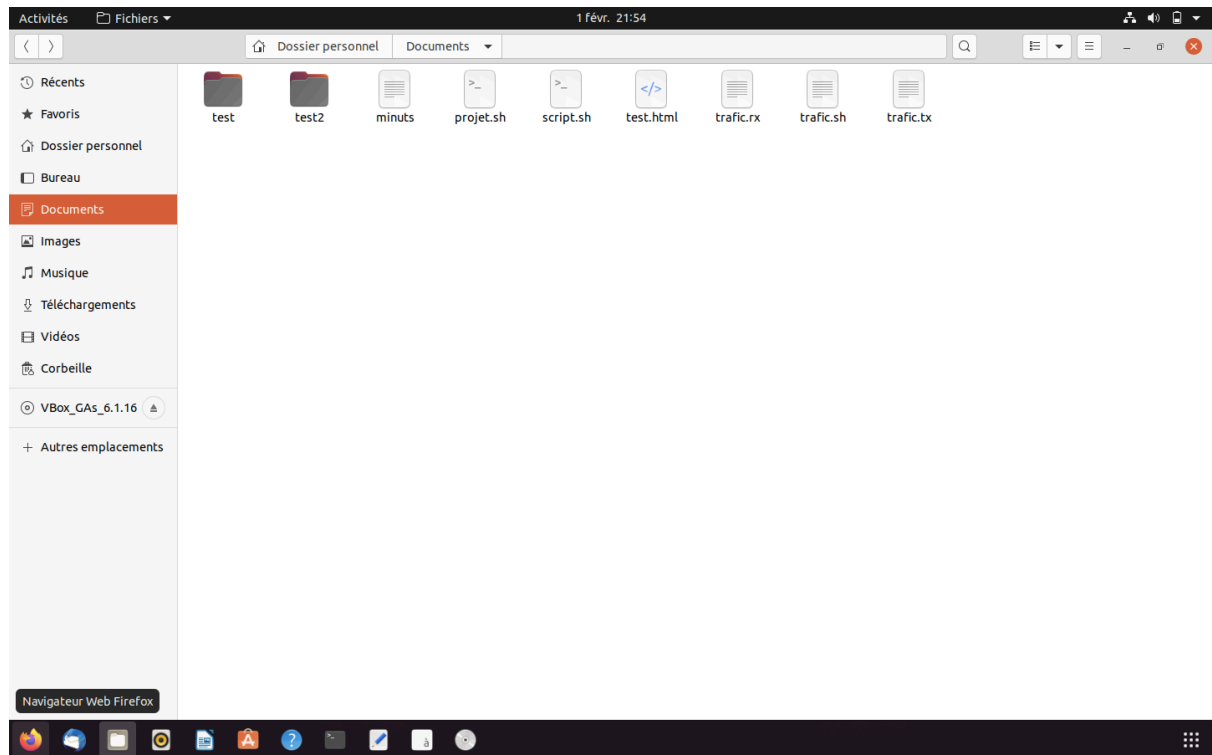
Activités Fichiers 1 févr. 21:54

Dossier personnel Documents

Récents
Favoris
Dossier personnel
Bureau
Documents
Images
Musique
Téléchargements
Vidéos
Corbeille
VBox_GAs_6.1.16
+ Autres emplacements

test
test2
minuts
projet.sh
script.sh
test.html
trafic.rx
trafic.sh
trafic.tx

Navigateur Web Firefox